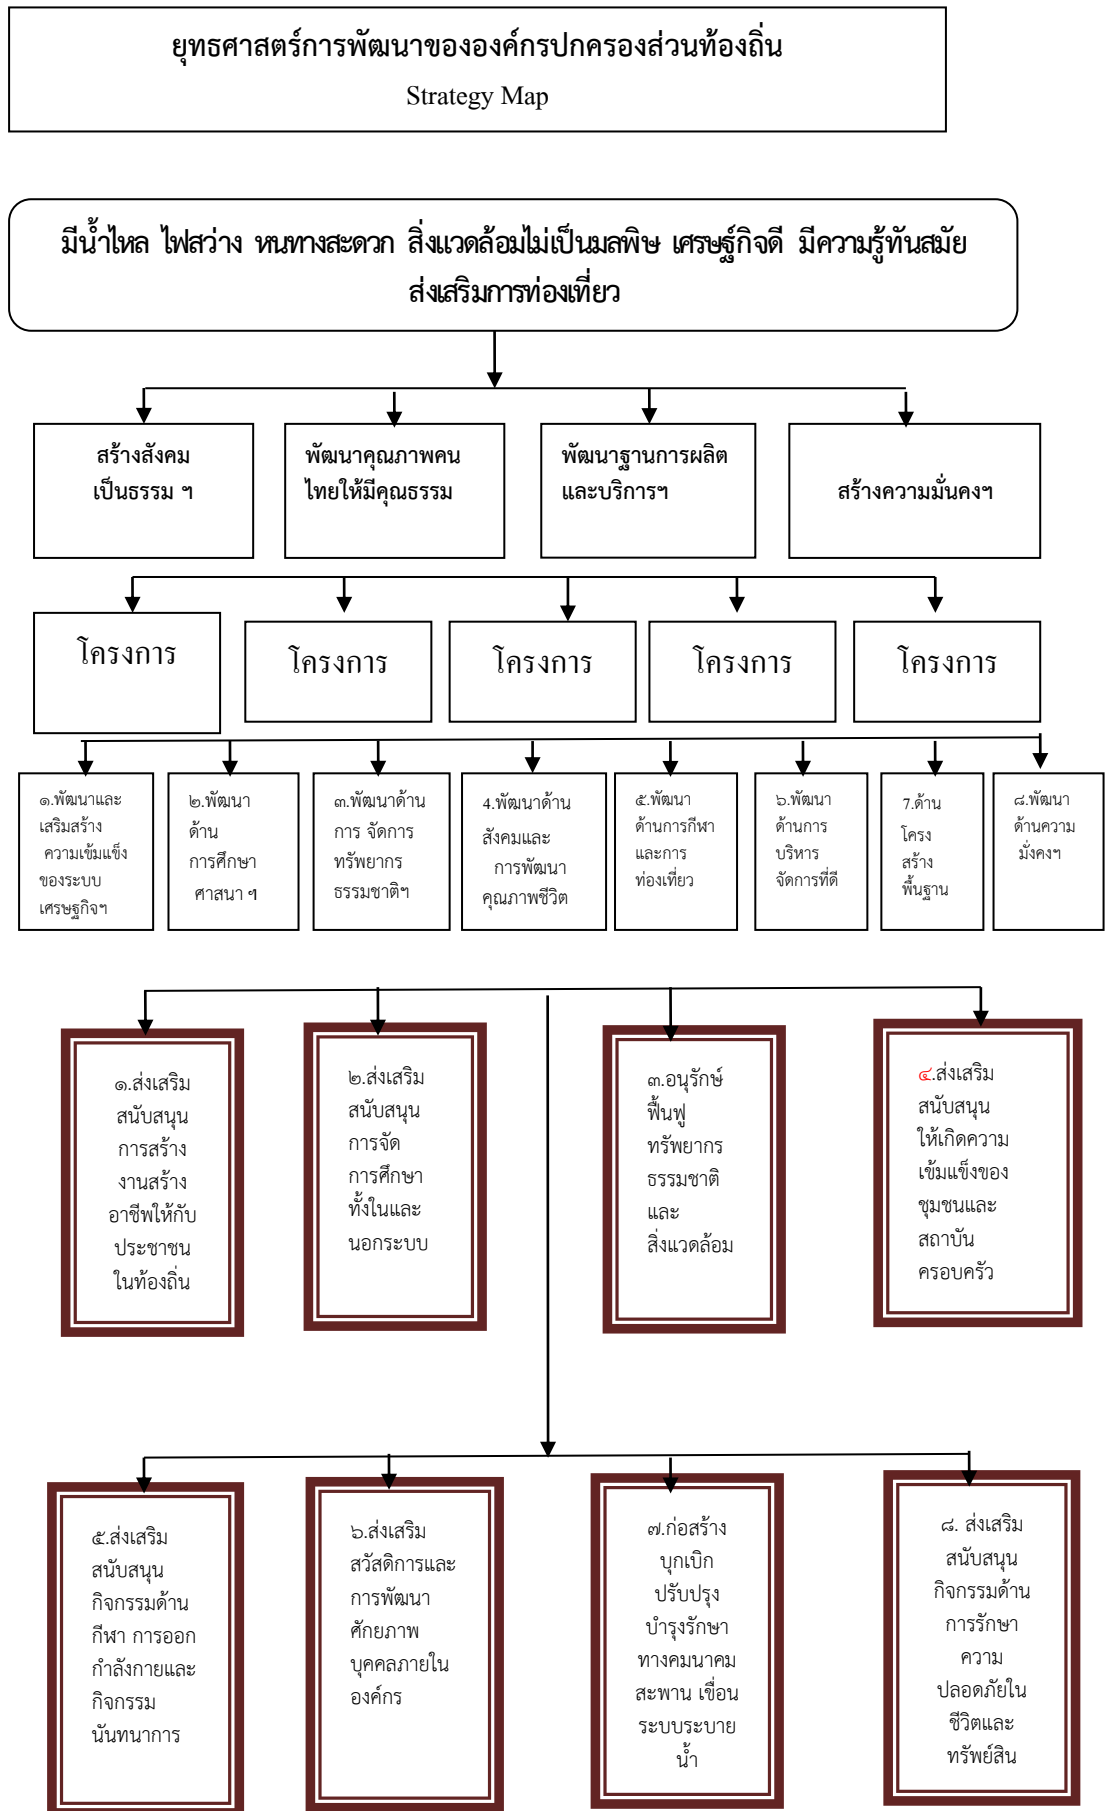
ยุทธศาสตร์การพัฒนาขององค์กรปกครองส่วนท้องถิ่น
Strategy Map

มีน้ำไหล ไฟสว่าง หนทางสะดวก สิ่งแวดล้อมไม่เป็นมลพิษ เศรษฐ์กิจดี มีความรู้ทันสมัย ส่งเสริมการท่องเที่ยว

สร้างสังคมเป็นธรรม ฯ

พัฒนาคุณภาพคนไทยให้มีคุณธรรม

พัฒนาฐานการผลิตและบริการฯ

สร้างความมั่นคงฯ

โครงการ

โครงการ

โครงการ

โครงการ

โครงการ

๑.พัฒนาและเสริมสร้าง ความเข้มแข็งของระบบเศรษฐกิจฯ

๒.พัฒนาด้าน การศึกษา ศาสนา ฯ

๓.พัฒนาด้านการ จัดการทรัพยากรธรรมชาติฯ

4.พัฒนาด้านสังคมและ การพัฒนาคุณภาพชีวิต

๕.พัฒนาด้านการกีฬาและการท่องเที่ยว

๖.พัฒนาด้านการบริหารจัดการที่ดี

7.ด้านโครงสร้างพื้นฐาน

๘.พัฒนาด้านความมั่งคงฯ

๑.ส่งเสริมสนับสนุนการสร้างงานสร้างอาชีพให้กับประชาชนในท้องถิ่น

๒.ส่งเสริมสนับสนุนการจัดการศึกษาทั้งในและนอกระบบ

๓.อนุรักษ์ฟื้นฟูทรัพยากรธรรมชาติและสิ่งแวดล้อม

๔.ส่งเสริมสนับสนุนให้เกิดความเข้มแข็งของชุมชนและสถาบันครอบครัว

๕.ส่งเสริมสนับสนุนกิจกรรมด้านกีฬา การออกกำลังกายและกิจกรรมนันทนาการ

๖.ส่งเสริมสวัสดิการและการพัฒนาศักยภาพบุคคลภายในองค์กร

๗.ก่อสร้างบุกเบิกปรับปรุงบำรุงรักษาทางคมนาคมสะพาน เขื่อนระบบระบายน้ำ

๘. ส่งเสริมสนับสนุนกิจกรรมด้านการรักษาความปลอดภัยในชีวิตและทรัพย์สิน